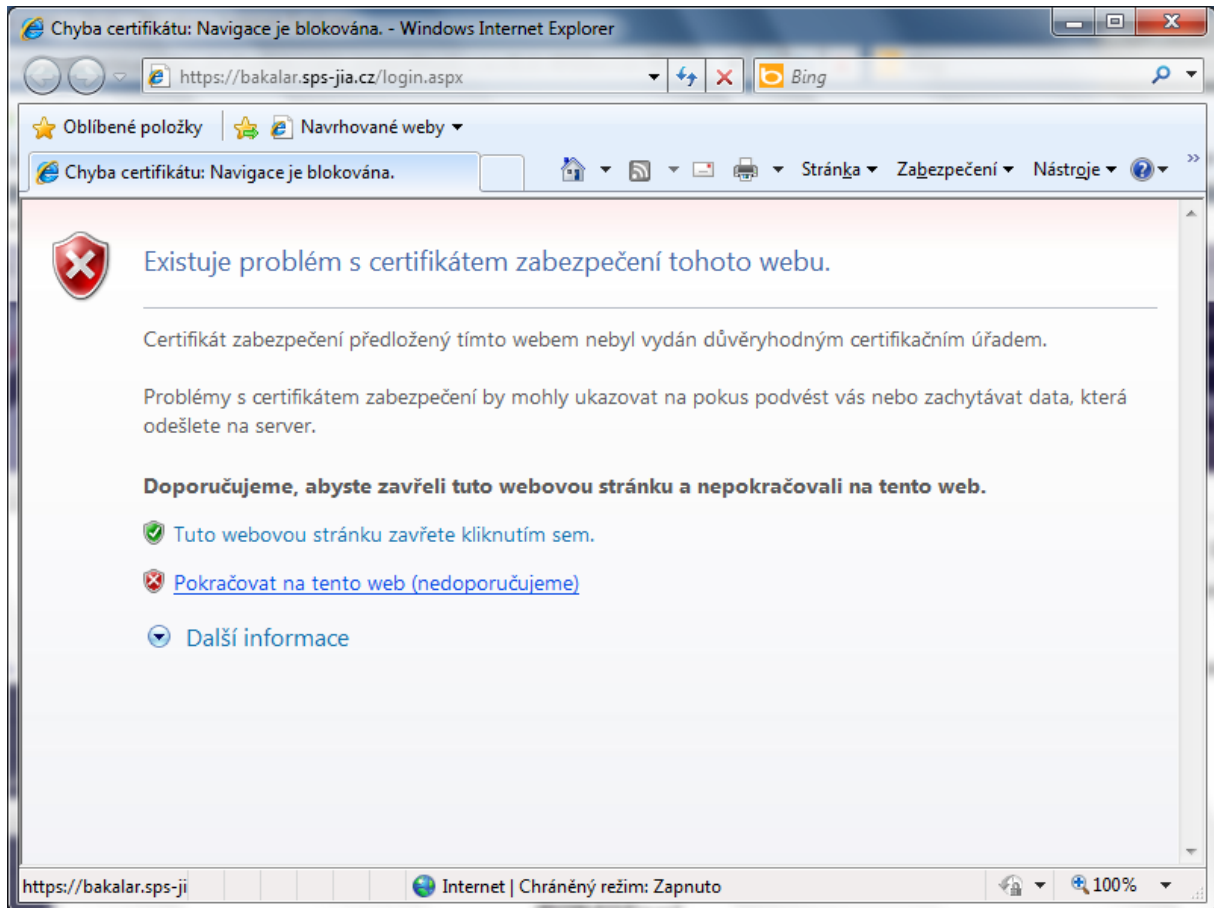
Chyba certifikátu: Navigace je blokována. - Windows Internet Explorer

https://bakalar.sps-jia.cz/login.aspx

Bing

Oblíbené položky

Navrhované weby

Chyba certifikátu: Navigace je blokována.

Stránka Zabezpečení Nástroje

Existuje problém s certifikátem zabezpečení tohoto webu.

Certifikát zabezpečení předložený tímto webem nebyl vydán důvěryhodným certifikačním úřadem.

Problémy s certifikátem zabezpečení by mohly ukazovat na pokus podvést vás nebo zachytávat data, která odešlete na server.

**Doporučujeme, abyste zavřeli tuto webovou stránku a nepokračovali na tento web.**

Tuto webovou stránku zavřete kliknutím sem.

Pokračovat na tento web (nedoporučujeme)

Další informace

https://bakalar.sps-ji

Internet | Chráněný režim: Zapnuto

100%